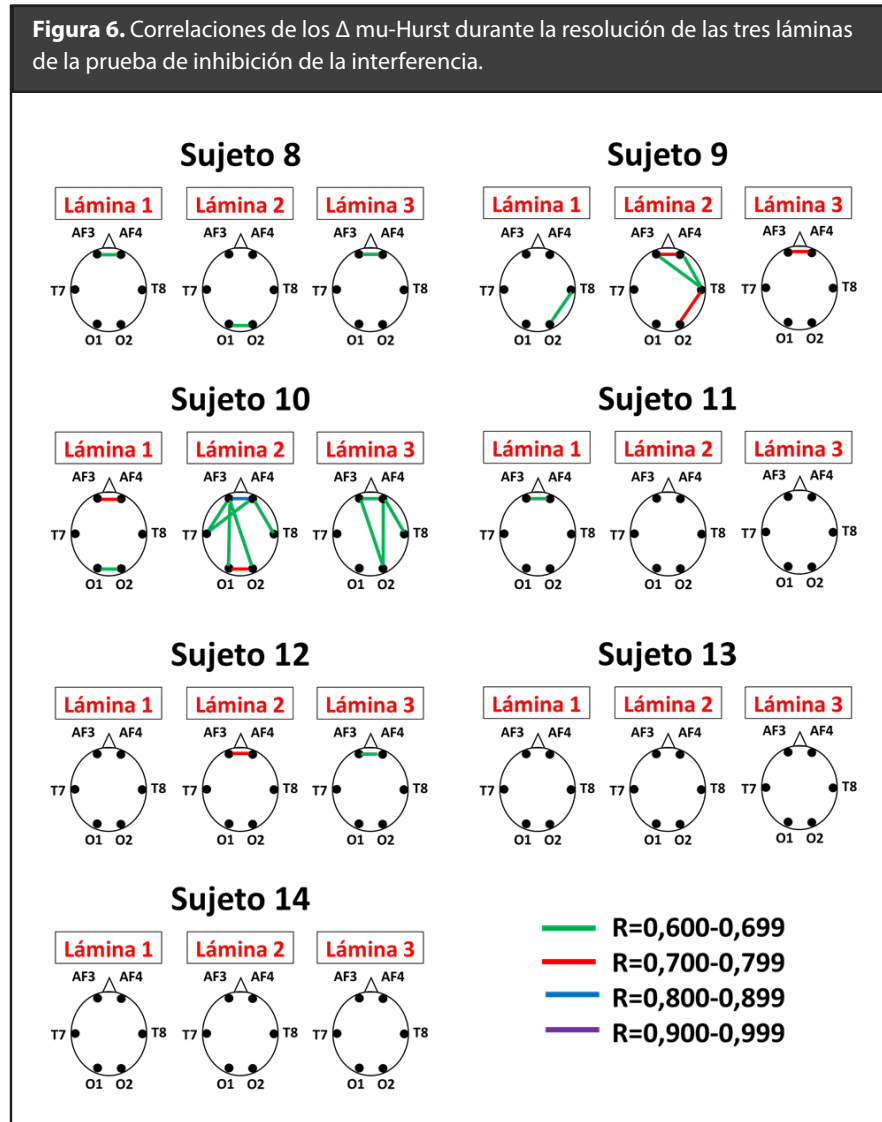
**Figura 6.** Correlaciones de los Δ mu-Hurst durante la resolución de las tres láminas de la prueba de inhibición de la interferencia.

Sujeto 8

Lámina 1
AF3 AF4
T7 T8
O1 O2

Lámina 2
AF3 AF4
T7 T8
O1 O2

Lámina 3
AF3 AF4
T7 T8
O1 O2

Sujeto 9

Lámina 1
AF3 AF4
T7 T8
O1 O2

Lámina 2
AF3 AF4
T7 T8
O1 O2

Lámina 3
AF3 AF4
T7 T8
O1 O2

Sujeto 10

Lámina 1
AF3 AF4
T7 T8
O1 O2

Lámina 2
AF3 AF4
T7 T8
O1 O2

Lámina 3
AF3 AF4
T7 T8
O1 O2

Sujeto 11

Lámina 1
AF3 AF4
T7 T8
O1 O2

Lámina 2
AF3 AF4
T7 T8
O1 O2

Lámina 3
AF3 AF4
T7 T8
O1 O2

Sujeto 12

Lámina 1
AF3 AF4
T7 T8
O1 O2

Lámina 2
AF3 AF4
T7 T8
O1 O2

Lámina 3
AF3 AF4
T7 T8
O1 O2

Sujeto 13

Lámina 1
AF3 AF4
T7 T8
O1 O2

Lámina 2
AF3 AF4
T7 T8
O1 O2

Lámina 3
AF3 AF4
T7 T8
O1 O2

Sujeto 14

Lámina 1
AF3 AF4
T7 T8
O1 O2

Lámina 2
AF3 AF4
T7 T8
O1 O2

Lámina 3
AF3 AF4
T7 T8
O1 O2

R=0,600-0,699
R=0,700-0,799
R=0,800-0,899
R=0,900-0,999